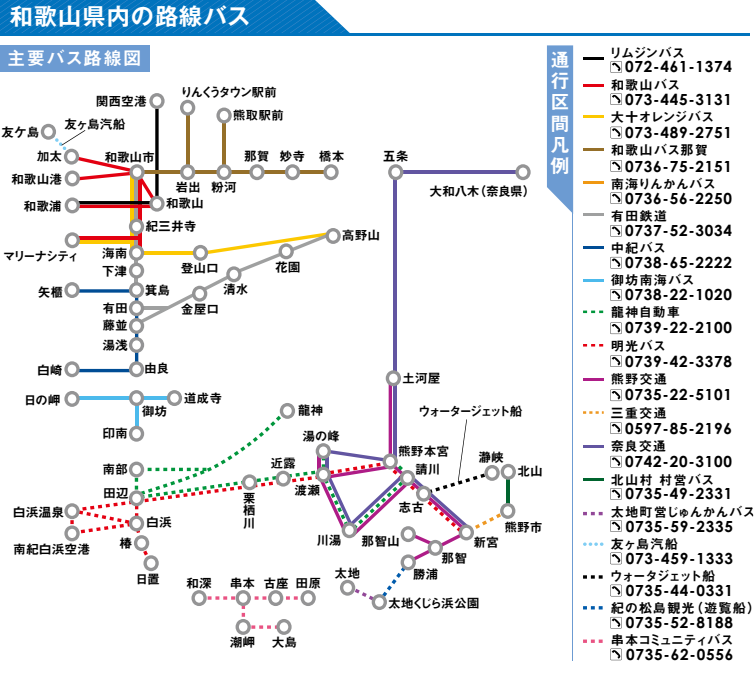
和歌山県内の路線バス

主要バス路線図

関西空港
りんくうタウン駅前
熊取駅前
友ヶ島
友ヶ島汽船
加太
和歌山市
和歌山港
岩出
粉河
那賀
妙寺
橋本
五条
大和八木（奈良県）
和歌浦
和歌山
紀三井寺
高野山
マリーナシティ
海南
登山口
花園
下津
矢櫃
箕島
清水
有田
金屋口
藤並
湯浅
白崎
由良
日の岬
御坊
道成寺
印南
土河屋
ウォータージェット船
龍神
湯の峰
熊野本宮
南部
近露
請川
瀞峡
北山
田辺
栗栖川
渡瀬
白浜温泉
白浜
志古
熊野市
南紀白浜空港
川湯
那智山
新宮
椿
那智
勝浦
日置
太地
太地くじら浜公園
和深
串本
古座
田原
潮岬
大島

通行区間凡例
リムジンバス ☎072-461-1374
和歌山バス ☎073-445-3131
大十オレンジバス ☎073-489-2751
和歌山バス那賀 ☎0736-75-2151
南海りんかんバス ☎0736-56-2250
有田鉄道 ☎0737-52-3034
中紀バス ☎0738-65-2222
御坊南海バス ☎0738-22-1020
龍神自動車 ☎0739-22-2100
明光バス ☎0739-42-3378
熊野交通 ☎0735-22-5101
三重交通 ☎0597-85-2196
奈良交通 ☎0742-20-3100
北山村 村営バス ☎0735-49-2331
太地町営じゅんかんバス ☎0735-59-2335
友ヶ島汽船 ☎073-459-1333
ウォータジェット船 ☎0735-44-0331
紀の松島観光（遊覧船） ☎0735-52-8188
串本コミュニティバス ☎0735-62-0556